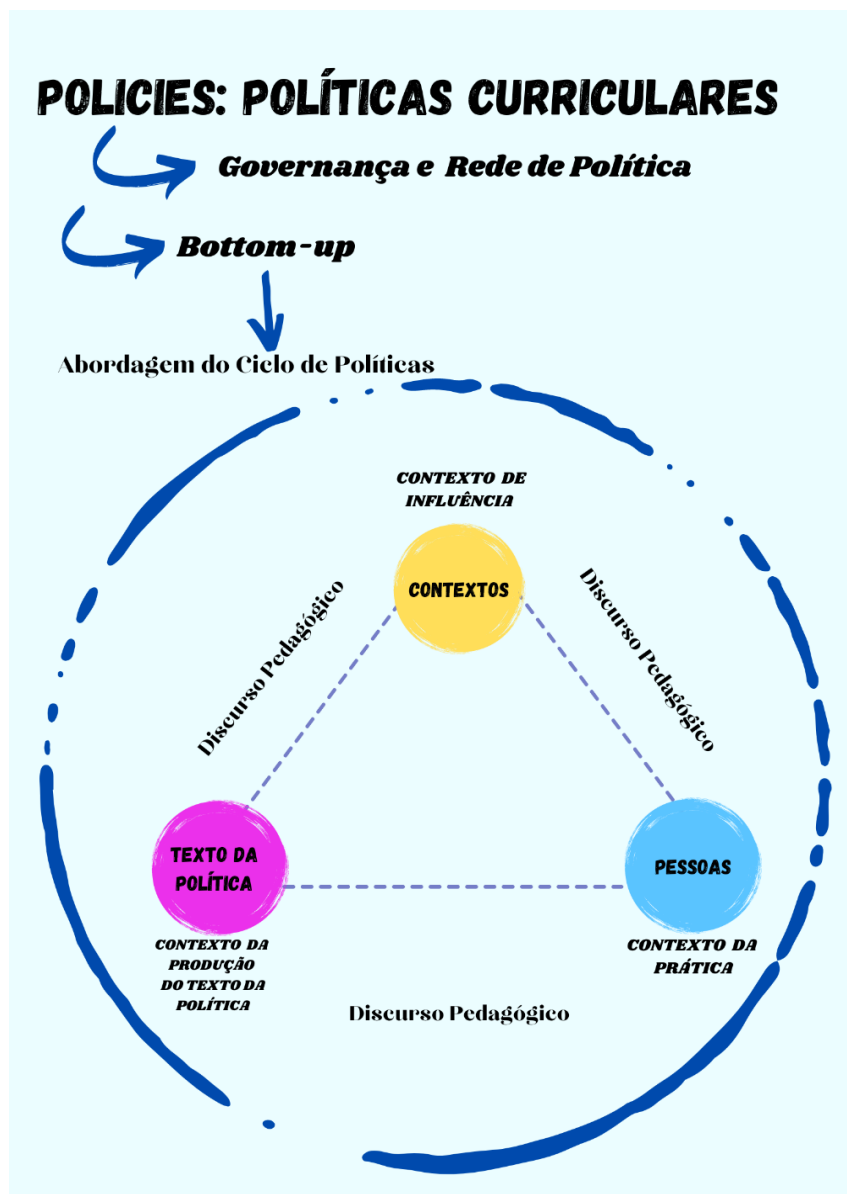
POLICIES: POLÍTICAS CURRICULARES

Governança e Rede de Política

Bottom-up

Abordagem do Ciclo de Políticas

CONTEXTO DE INFLUÊNCIA

CONTEXTOS

Discurso Pedagógico

Discurso Pedagógico

TEXTO DA POLÍTICA

PESSOAS

CONTEXTO DA PRODUÇÃO DO TEXTO DA POLÍTICA

CONTEXTO DA PRÁTICA

Discurso Pedagógico